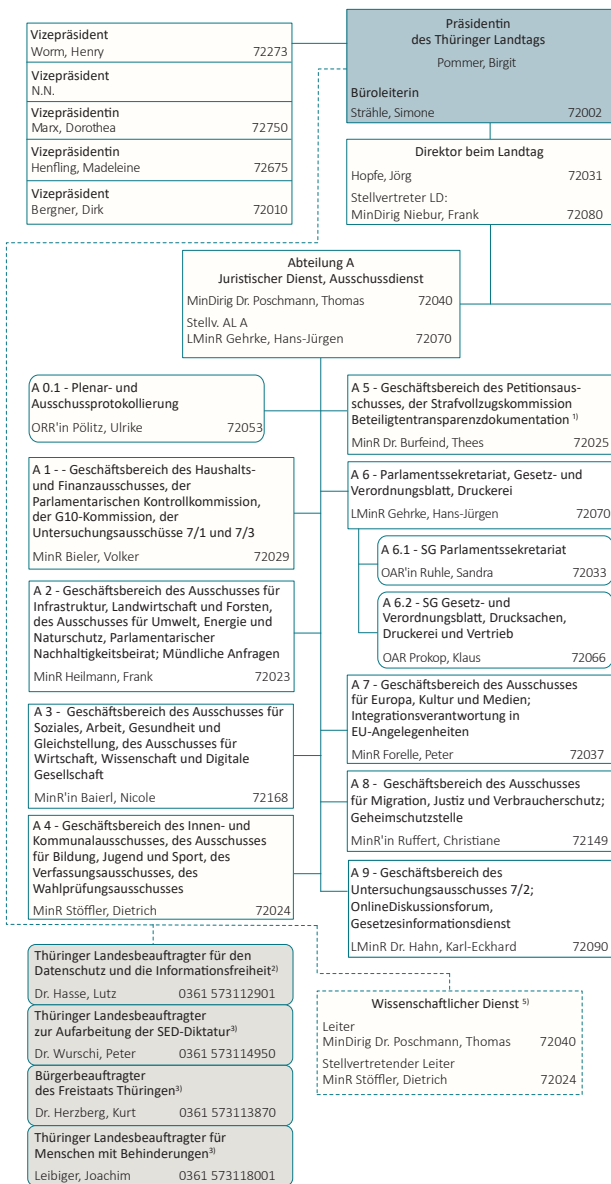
Vizepräsident
Worm, Henry 72273

Vizepräsident
N.N.

Vizepräsidentin
Marx, Dorothea 72750

Vizepräsidentin
Henfling, Madeleine 72675

Vizepräsident
Bergner, Dirk 72010

Präsidentin
des Thüringer Landtags
Pommer, Birgit

Büroleiterin
Strähle, Simone 72002

Direktor beim Landtag
Hopfe, Jörg 72031
Stellvertreter LD:
MinDirig Niebur, Frank 72080

Abteilung A
Juristischer Dienst, Ausschussdienst
MinDirig Dr. Poschmann, Thomas 72040
Stellv. AL A
LMinR Gehrke, Hans-Jürgen 72070

A 0.1 - Plenar- und Ausschussprotokollierung
ORR'in Pölitz, Ulrike 72053

A 1 - - Geschäftsbereich des Haushalts- und Finanzausschusses, der Parlamentarischen Kontrollkommission, der G10-Kommission, der Untersuchungsausschüsse 7/1 und 7/3
MinR Bieler, Volker 72029

A 2 - Geschäftsbereich des Ausschusses für Infrastruktur, Landwirtschaft und Forsten, des Ausschusses für Umwelt, Energie und Naturschutz, Parlamentarischer Nachhaltigkeitsbeirat; Mündliche Anfragen
MinR Heilmann, Frank 72023

A 3 - Geschäftsbereich des Ausschusses für Soziales, Arbeit, Gesundheit und Gleichstellung, des Ausschusses für Wirtschaft, Wissenschaft und Digitale Gesellschaft
MinR'in Baierl, Nicole 72168

A 4 - Geschäftsbereich des Innen- und Kommunalausschusses, des Ausschusses für Bildung, Jugend und Sport, des Verfassungsausschusses, des Wahlprüfungsausschusses
MinR Stöffler, Dietrich 72024

A 5 - Geschäftsbereich des Petitionsausschusses, der Strafvollzugskommission Beteiligtentransparenzdokumentation $^{1)}$
MinR Dr. Burfeind, Thees 72025

A 6 - Parlamentssekretariat, Gesetz- und Verordnungsblatt, Druckerei
LMinR Gehrke, Hans-Jürgen 72070

A 6.1 - SG Parlamentssekretariat
OAR'in Ruhle, Sandra 72033

A 6.2 - SG Gesetz- und Verordnungsblatt, Drucksachen, Druckerei und Vertrieb
OAR Prokop, Klaus 72066

A 7 - Geschäftsbereich des Ausschusses für Europa, Kultur und Medien; Integrationsverantwortung in EU-Angelegenheiten
MinR Forelle, Peter 72037

A 8 - Geschäftsbereich des Ausschusses für Migration, Justiz und Verbraucherschutz; Geheimschutzstelle
MinR'in Ruffert, Christiane 72149

A 9 - Geschäftsbereich des Untersuchungsausschusses 7/2; OnlineDiskussionsforum, Gesetzesinformationsdienst
LMinR Dr. Hahn, Karl-Eckhard 72090

Thüringer Landesbeauftragter für den Datenschutz und die Informationsfreiheit$^{2)}$
Dr. Hasse, Lutz 0361 573112901

Thüringer Landesbeauftragter zur Aufarbeitung der SED-Diktatur$^{3)}$
Dr. Wurschi, Peter 0361 573114950

Bürgerbeauftragter des Freistaats Thüringen$^{3)}$
Dr. Herzberg, Kurt 0361 573113870

Thüringer Landesbeauftragter für Menschen mit Behinderungen$^{3)}$
Leibiger, Joachim 0361 573118001

Wissenschaftlicher Dienst $^{5)}$
Leiter
MinDirig Dr. Poschmann, Thomas 72040
Stellvertretender Leiter
MinR Stöffler, Dietrich 72024